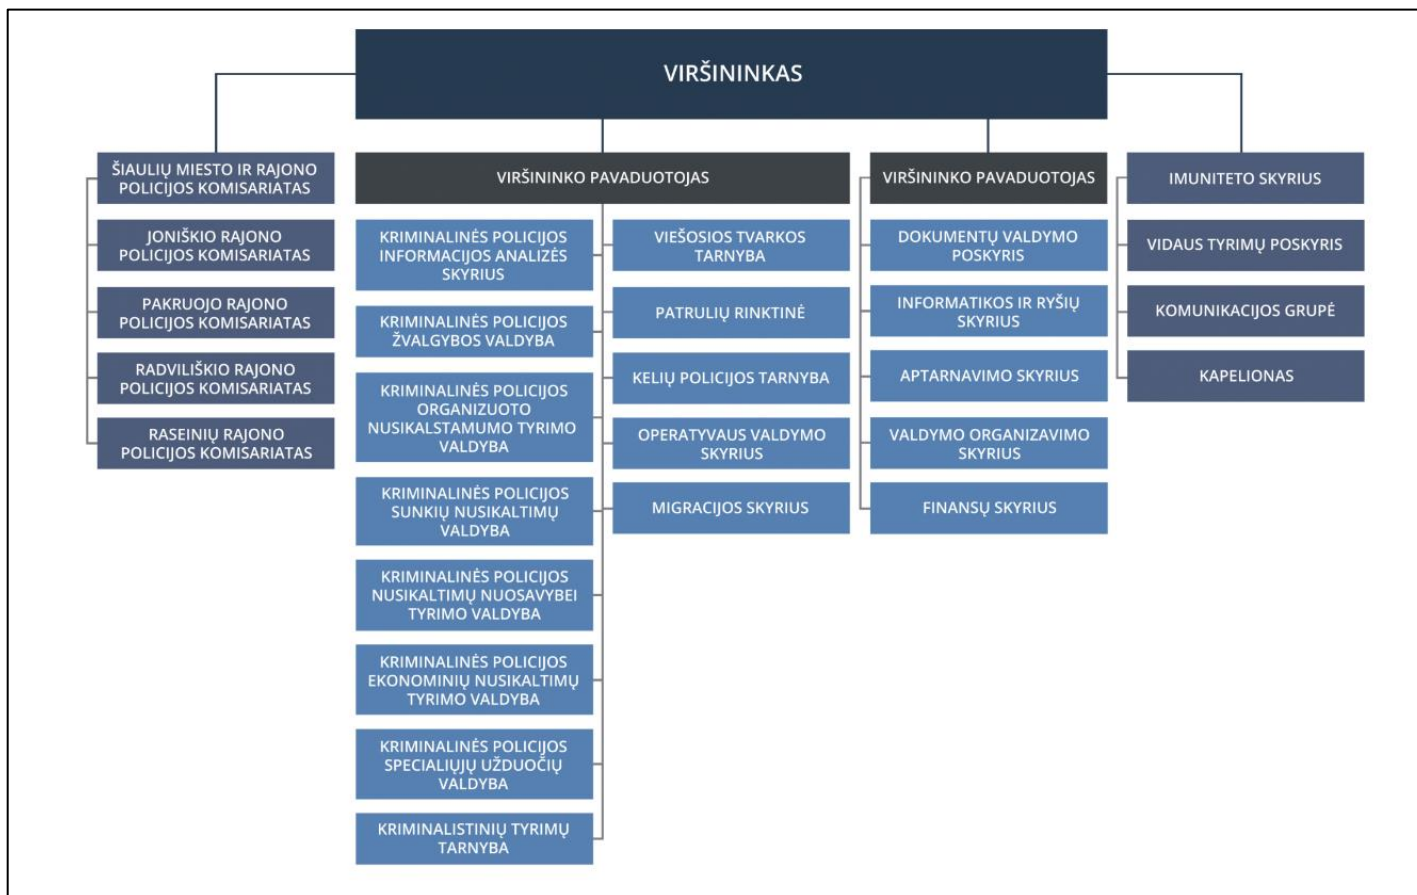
VIRŠININKAS

ŠIAULIŲ MIESTO IR RAJONO POLICIJOS KOMISARIATAS

JONIŠKIO RAJONO POLICIJOS KOMISARIATAS

PAKRUOJO RAJONO POLICIJOS KOMISARIATAS

RADVILIŠKIO RAJONO POLICIJOS KOMISARIATAS

RASEINIŲ RAJONO POLICIJOS KOMISARIATAS

VIRŠININKO PAVADUOTOJAS

KRIMINALINĖS POLICIJOS INFORMACIJOS ANALIZĖS SKYRIUS

KRIMINALINĖS POLICIJOS ŽVALGYBOS VALDYBA

KRIMINALINĖS POLICIJOS ORGANIZUOTO NUSIKALSTAMUMO TYRIMO VALDYBA

KRIMINALINĖS POLICIJOS SUNKIŲ NUSIKALTIMŲ VALDYBA

KRIMINALINĖS POLICIJOS NUSIKALTIMŲ NUOSAVYBEI TYRIMO VALDYBA

KRIMINALINĖS POLICIJOS EKONOMINIŲ NUSIKALTIMŲ TYRIMO VALDYBA

KRIMINALINĖS POLICIJOS SPECIALIŲJŲ UŽDUOČIŲ VALDYBA

KRIMINALISTINIŲ TYRIMŲ TARNYBA

VIEŠOSIOS TVARKOS TARNYBA

PATRULIŲ RINKTINĖ

KELIŲ POLICIJOS TARNYBA

OPERATYVAUS VALDYMO SKYRIUS

MIGRACIJOS SKYRIUS

VIRŠININKO PAVADUOTOJAS

DOKUMENTŲ VALDYMO POSKYRIS

INFORMATIKOS IR RYŠIŲ SKYRIUS

APTARNAVIMO SKYRIUS

VALDYMO ORGANIZAVIMO SKYRIUS

FINANSŲ SKYRIUS

IMUNITETO SKYRIUS

VIDAUS TYRIMŲ POSKYRIS

KOMUNIKACIJOS GRUPĖ

KAPELIONAS